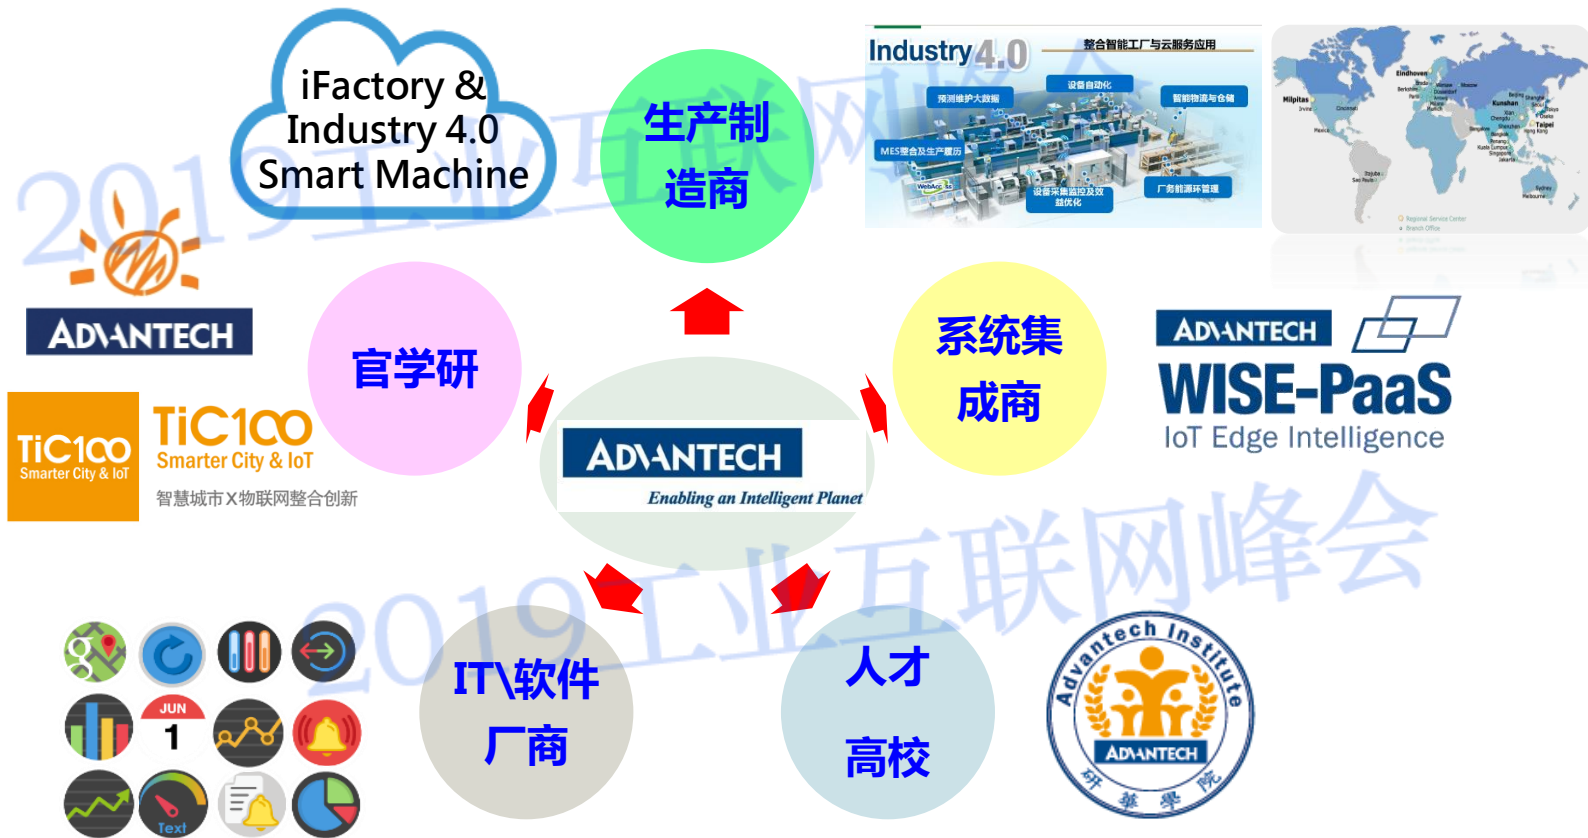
iFactory & Industry 4.0 Smart Machine

生产制造商

Industry 4.0 整合智能工厂与云服务应用

预测维护大数据

设备自动化

智能物流与仓储

MES整合及生产履历

WebAccess

设备采集监控及效益优化

厂务能源环境管理

Eindhoven

Milpitas

Kunshan

Taipei

ADVANTECH

TiC100 Smarter City & IoT

TiC100 Smarter City & IoT

智慧城市X物联网整合创新

官学研

ADVANTECH

Enabling an Intelligent Planet

系统集成商

ADVANTECH

WISE-PaaS

IoT Edge Intelligence

JUN 1

Text

IT\软件厂商

人才高校

Advantech Institute

ADVANTECH

研華學院

2019工业互联网峰会

2019工业互联网峰会